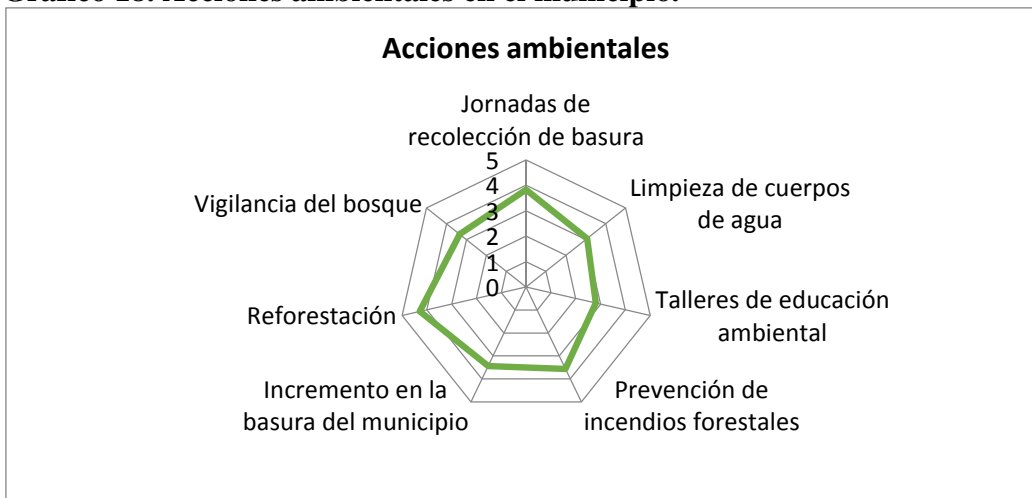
Gráfico 18. Acciones ambientales en el municipio.

Acciones ambientales

Jornadas de recolección de basura

5
4
3
2
1
0

Limpieza de cuerpos de agua

Talleres de educación ambiental

Prevención de incendios forestales

Incremento en la basura del municipio

Reforestación

Vigilancia del bosque